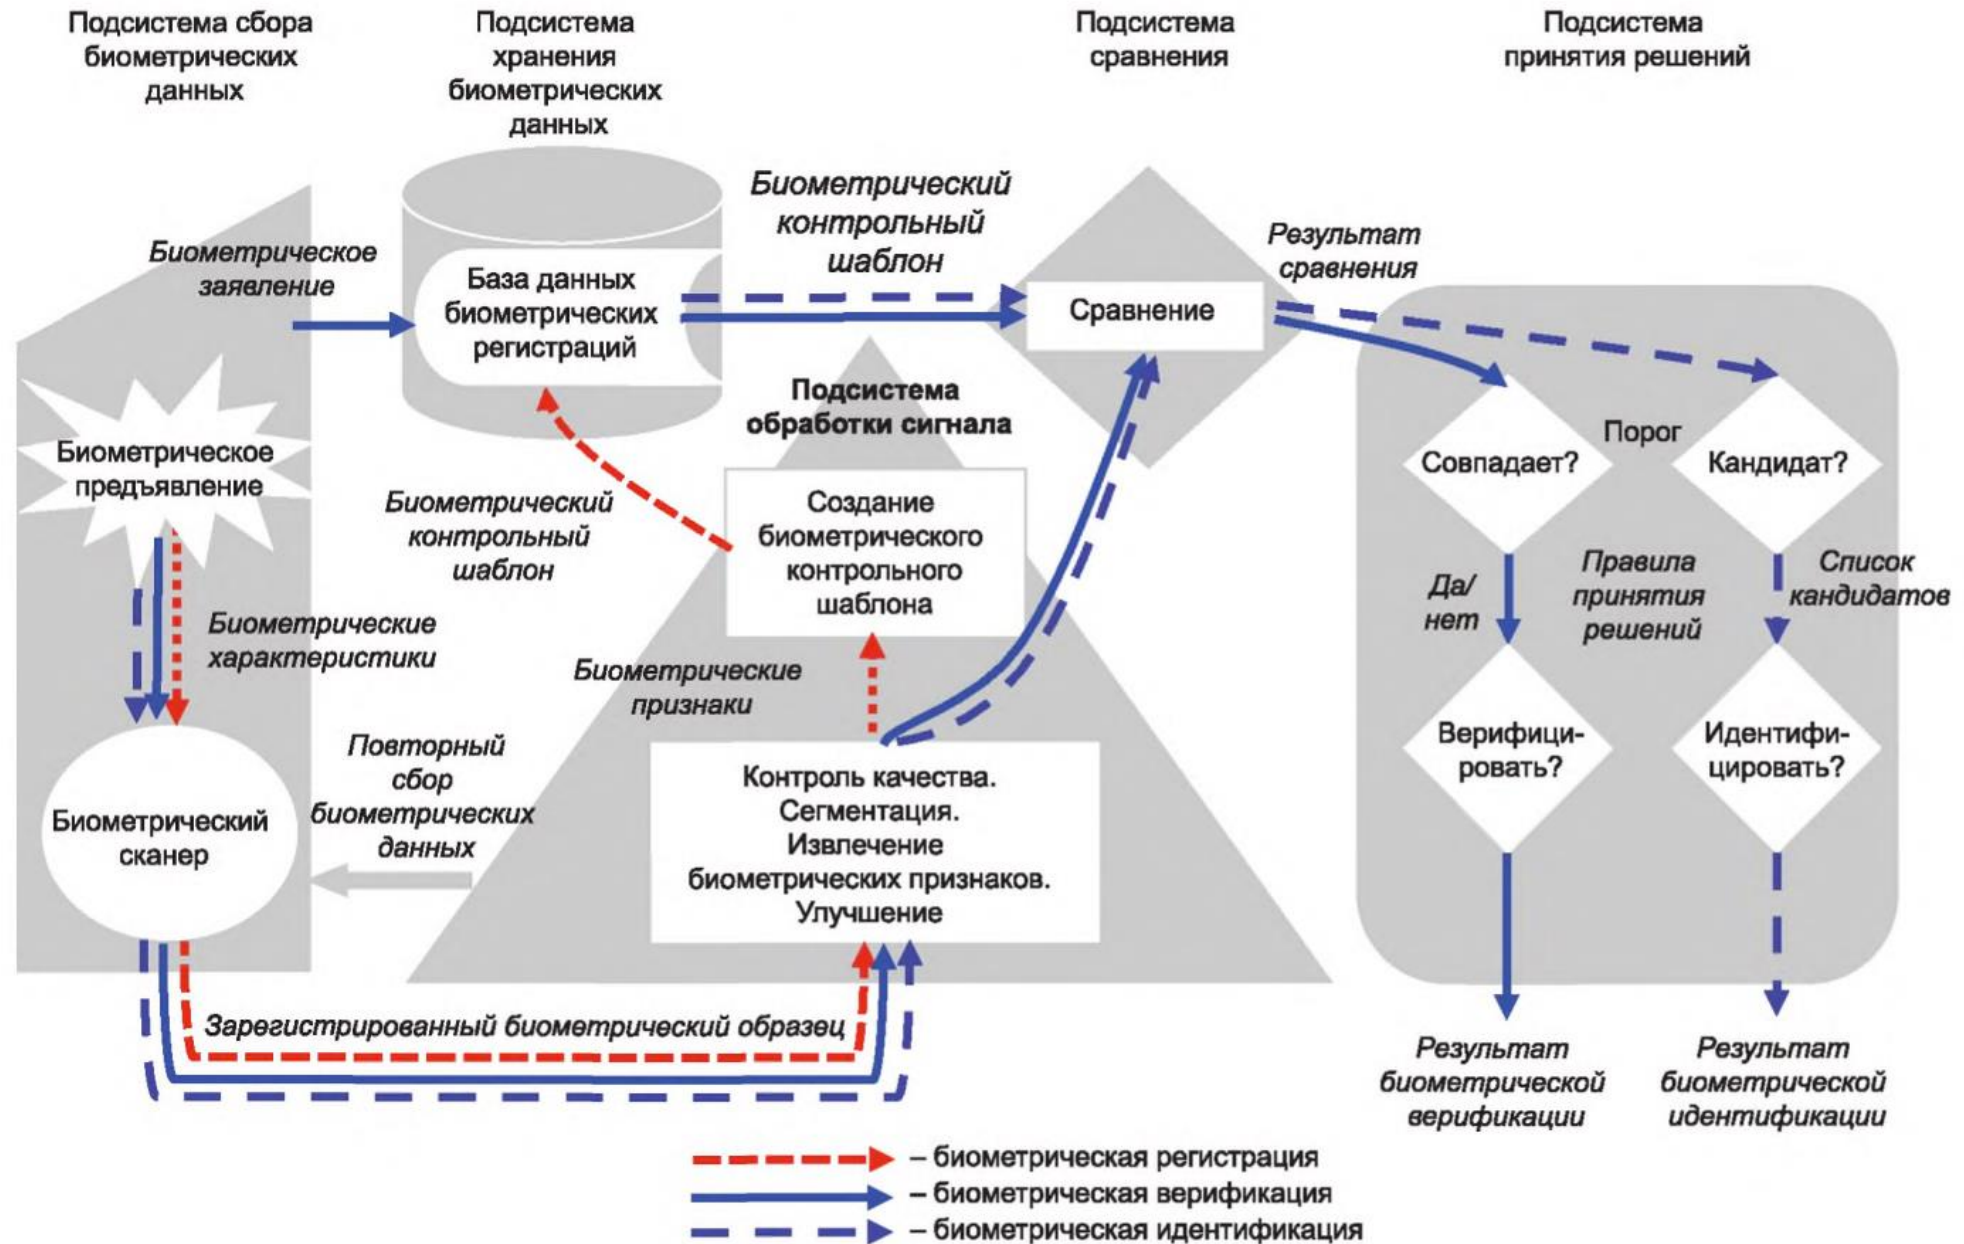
Подсистема сбора биометрических данных

Подсистема хранения биометрических данных

Подсистема сравнения

Подсистема принятия решений

Биометрическое заявление

База данных биометрических регистраций

Биометрический контрольный шаблон

Сравнение

Результат сравнения

Подсистема обработки сигнала

Биометрическое предъявление

Биометрический контрольный шаблон

Создание биометрического контрольного шаблона

Совпадает?

Порог

Кандидат?

Биометрические характеристики

Биометрические признаки

Да/нет

Правила принятия решений

Список кандидатов

Повторный сбор биометрических данных

Биометрический сканер

Контроль качества. Сегментация. Извлечение биометрических признаков. Улучшение

Верифицировать?

Идентифицировать?

Зарегистрированный биометрический образец

Результат биометрической верификации

Результат биометрической идентификации

– биометрическая регистрация
– биометрическая верификация
– биометрическая идентификация